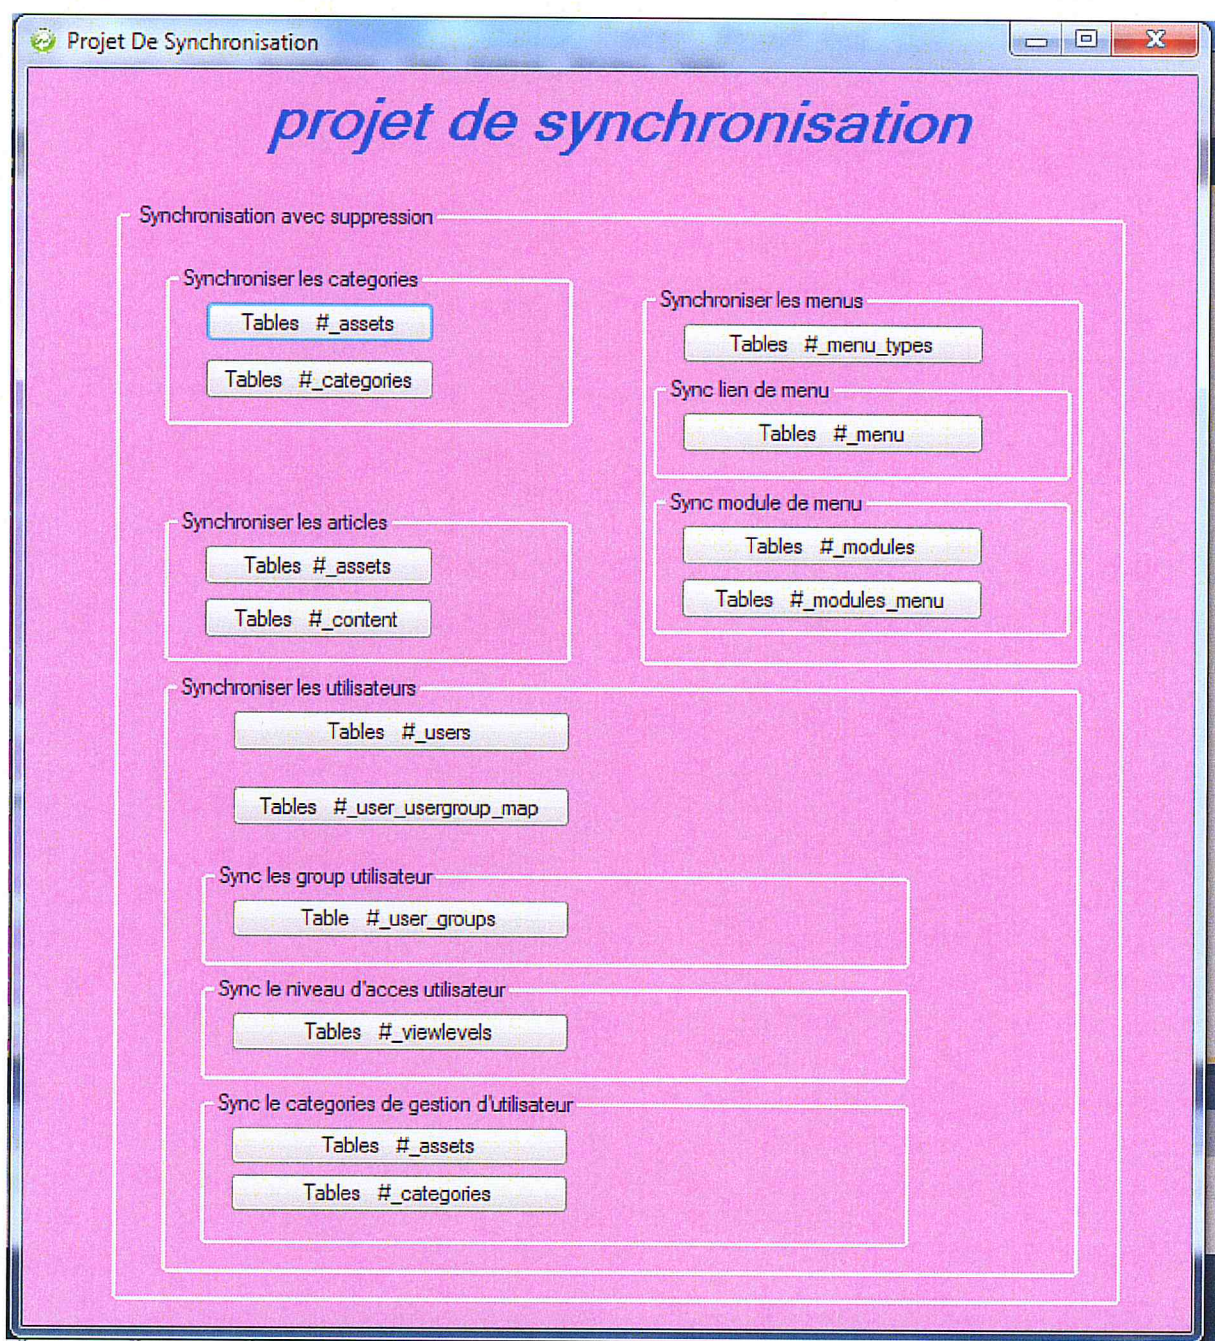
Projet De Synchronisation

projet de synchronisation

Synchronisation avec suppression

Synchroniser les categories

Tables #_assets

Tables #_categories

Synchroniser les menus

Tables #_menu_types

Sync lien de menu

Tables #_menu

Synchroniser les articles

Tables #_assets

Tables #_content

Sync module de menu

Tables #_modules

Tables #_modules_menu

Synchroniser les utilisateurs

Tables #_users

Tables #_user_usergroup_map

Sync les group utilisateur

Table #_user_groups

Sync le niveau d'acces utilisateur

Tables #_viewlevels

Sync le categories de gestion d'utilisateur

Tables #_assets

Tables #_categories